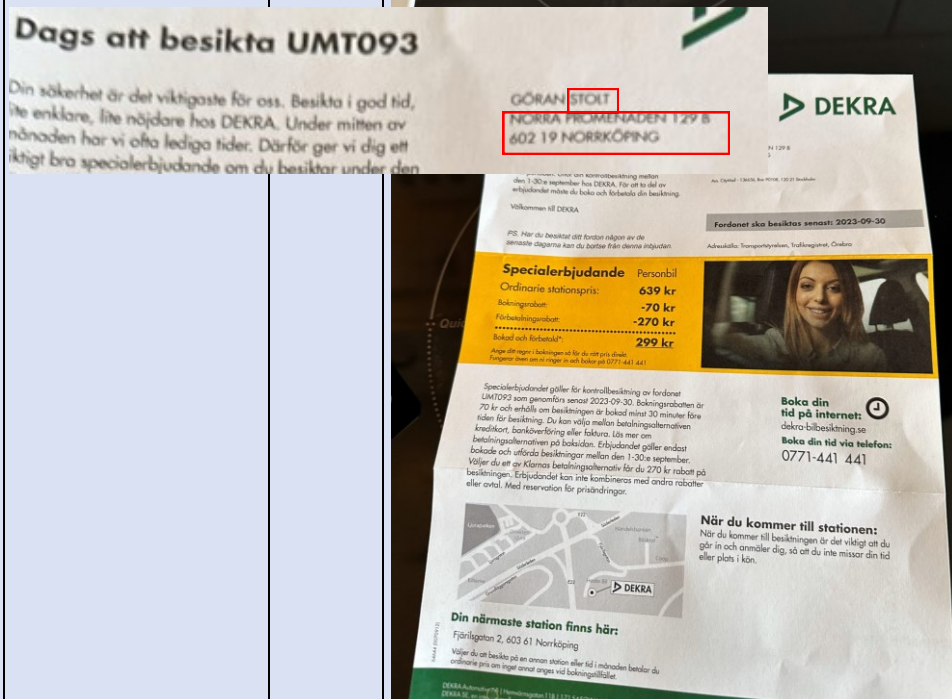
Dags att besikta UMT093

Din säkerhet är det viktigaste för oss. Besikta i god tid, lite enklare, lite nöjdare hos DEKRA. Under mitten av månaden har vi ofta lediga tider. Därför ger vi dig ett riktigt bra specialerbjudande om du besiktar under den

GÖRAN STOLT
NORRA PROMENADEN 129 B
602 19 NORRKÖPING

DEKRA

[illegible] kontrollbesiktning mellan den 1-30:e september hos DEKRA. För att ta del av erbjudandet måste du boka och förbetala din besiktning.

Välkommen till DEKRA

PS. Har du besiktat ditt fordon någon av de senaste dagarna kan du bortse från denna inbjudan.

Fordonet ska besiktas senast: 2023-09-30

Adresskälla: Transportstyrelsen, Trafikregistret, Örebro

Specialerbjudande Personbil
Ordinarie stationspris: 639 kr
Bokningsrabatt: -70 kr
Förbetalningsrabatt: -270 kr
Bokad och förbetald*: 299 kr
Ange ditt regnr i bokningen så får du rätt pris direkt. Fungerar även om du ringer in och bokar på 0771-441 441

Specialerbjudandet gäller för kontrollbesiktning av fordonet UMT093 som genomförs senast 2023-09-30. Bokningsrabatten är 70 kr och erhålls om besiktningen är bokad minst 30 minuter före tiden för besiktning. Du kan välja mellan betalningsalternativen kreditkort, banköverföring eller faktura. Läs mer om betalningsalternativen på boksidan. Erbjudandet gäller endast bokade och utförda besiktningar mellan den 1-30:e september. Väljer du ett av Klarnas betalningsalternativ får du 270 kr rabatt på besiktningen. Erbjudandet kan inte kombineras med andra rabatter eller avtal. Med reservation för prisändringar.

Boka din tid på internet:
dekra-bilbesiktning.se
Boka din tid via telefon:
0771-441 441

När du kommer till stationen:
När du kommer till besiktningen är det viktigt att du går in och anmäler dig, så att du inte missar din tid eller plats i kön.

DEKRA

Din närmaste station finns här:
Fjärilsgatan 2, 603 61 Norrköping
Väljer du att besikta på en annan station eller tid i månaden betalar du ordinarie pris om inget annat anges vid bokningstillfället.

DEKRA Automotive AB | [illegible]